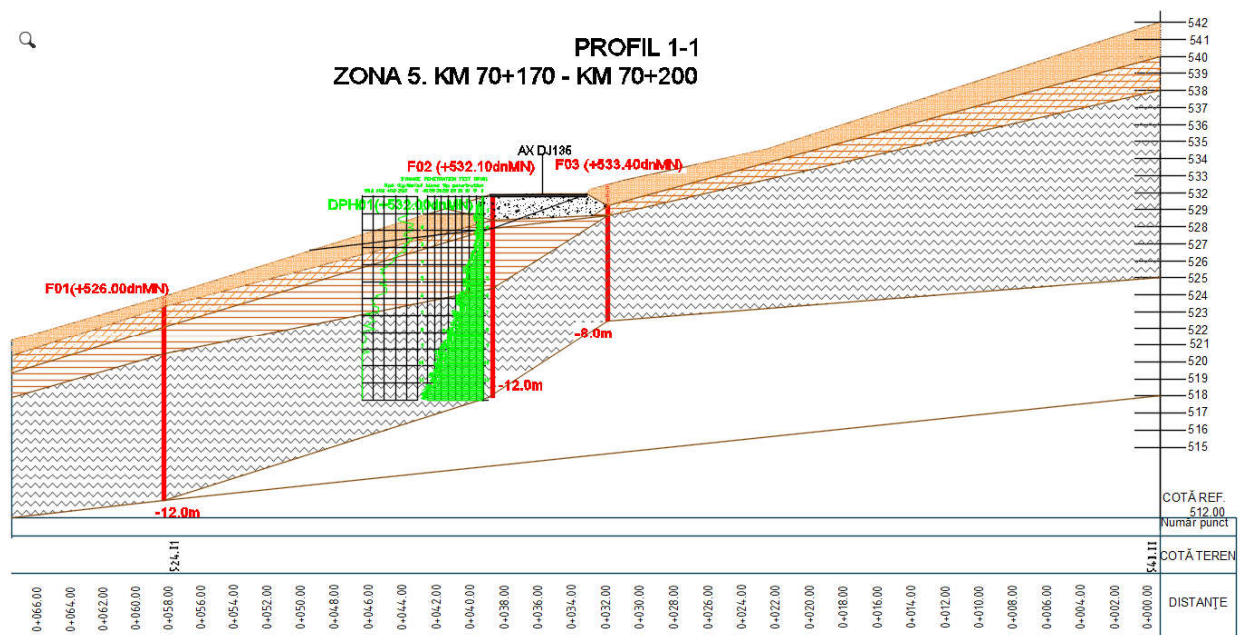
PROFIL 1-1
ZONA 5. KM 70+170 - KM 70+200

AX DJ135

F02 (+532.10dnMN)

F03 (+533.40dnMN)

DPH01(+532.10dnMN)

F01(+526.00dnMN)

-8.0m

-12.0m

-12.0m

542
541
540
539
538
537
536
535
534
533
532
529
528
527
526
525
524
523
522
521
520
519
518
517
516
515

COTĂ REF.
512.00

Număr punct

COTĂ TEREN

DISTANȚE

524.11

541.11

0+066.00
0+064.00
0+062.00
0+060.00
0+058.00
0+056.00
0+054.00
0+052.00
0+050.00
0+048.00
0+046.00
0+044.00
0+042.00
0+040.00
0+038.00
0+036.00
0+034.00
0+032.00
0+030.00
0+028.00
0+026.00
0+024.00
0+022.00
0+020.00
0+018.00
0+016.00
0+014.00
0+012.00
0+010.00
0+008.00
0+006.00
0+004.00
0+002.00
0+000.00